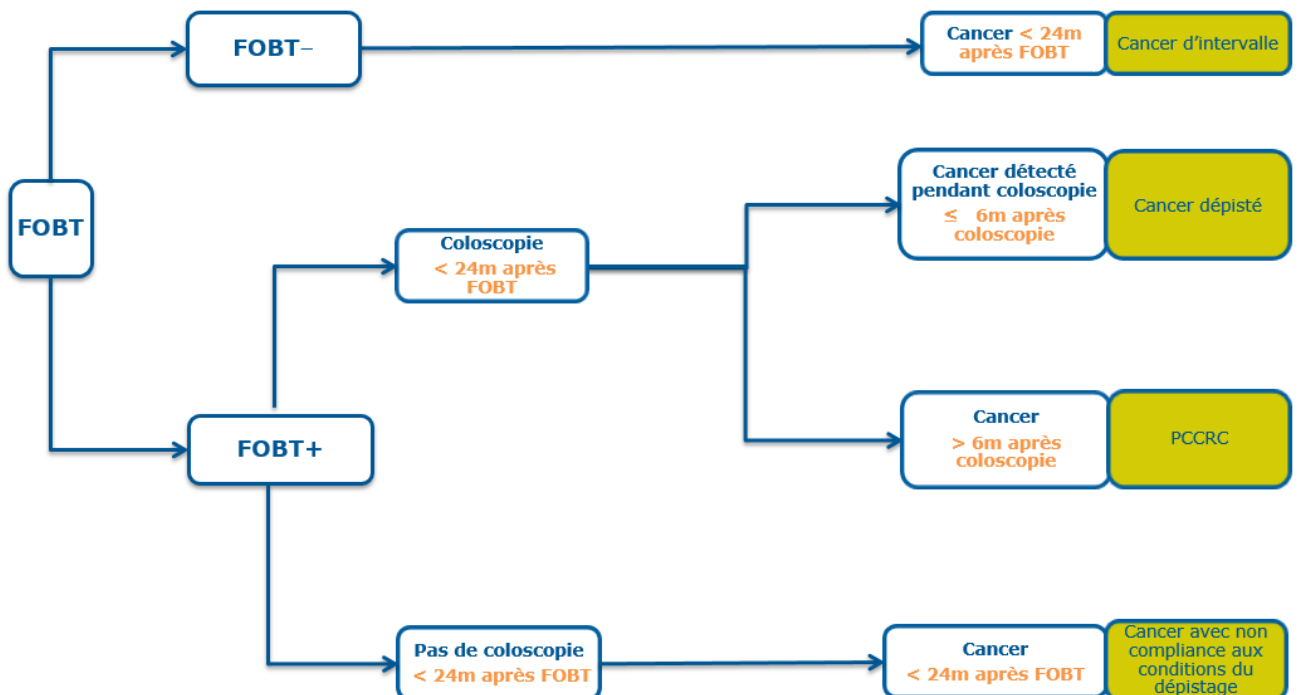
FOBT

FOBT−

Cancer < 24m après FOBT

Cancer d'intervalle

FOBT+

Coloscopie < 24m après FOBT

Cancer détecté pendant coloscopie ≤ 6m après coloscopie

Cancer dépisté

Cancer > 6m après coloscopie

PCCRC

Pas de coloscopie < 24m après FOBT

Cancer < 24m après FOBT

Cancer avec non compliance aux conditions du dépistage